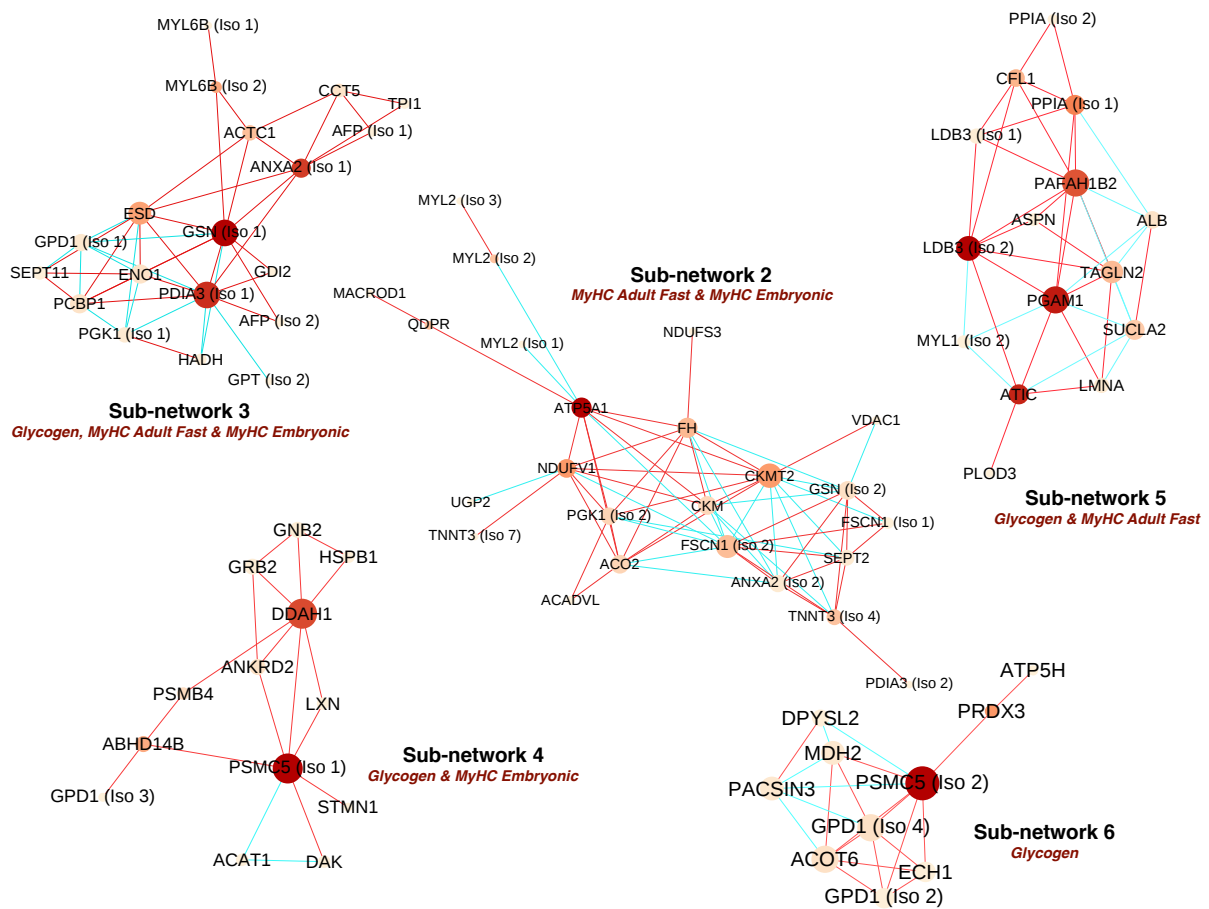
MYL6B (Iso 1)
MYL6B (Iso 2)
CCT5
TPI1
ACTC1
AFP (Iso 1)
ANXA2 (Iso 1)
ESD
GSN (Iso 1)
GPD1 (Iso 1)
SEPT11
ENO1
GDI2
PCBP1
PDIA3 (Iso 1)
AFP (Iso 2)
PGK1 (Iso 1)
HADH
GPT (Iso 2)

Sub-network 3
Glycogen, MyHC Adult Fast & MyHC Embryonic

MYL2 (Iso 3)
MYL2 (Iso 2)
MACROD1
QDPR
MYL2 (Iso 1)
NDUFS3
ATP5A1
FH
VDAC1
NDUFV1
CKMT2
UGP2
GSN (Iso 2)
PGK1 (Iso 2)
CKM
FSCN1 (Iso 1)
TNNT3 (Iso 7)
FSCN1 (Iso 2)
SEPT2
ACO2
ANXA2 (Iso 2)
ACADVL
TNNT3 (Iso 4)
PDIA3 (Iso 2)

Sub-network 2
MyHC Adult Fast & MyHC Embryonic

PPIA (Iso 2)
CFL1
PPIA (Iso 1)
LDB3 (Iso 1)
PAFAH1B2
ASPN
ALB
LDB3 (Iso 2)
TAGLN2
PGAM1
SUCLA2
MYL1 (Iso 2)
ATIC
LMNA
PLOD3

Sub-network 5
Glycogen & MyHC Adult Fast

GNB2
GRB2
HSPB1
DDAH1
ANKRD2
PSMB4
LXN
ABHD14B
PSMC5 (Iso 1)
GPD1 (Iso 3)
STMN1
ACAT1
DAK

Sub-network 4
Glycogen & MyHC Embryonic

ATP5H
PRDX3
DPYSL2
MDH2
PACSIN3
PSMC5 (Iso 2)
GPD1 (Iso 4)
ACOT6
ECH1
GPD1 (Iso 2)

Sub-network 6
Glycogen